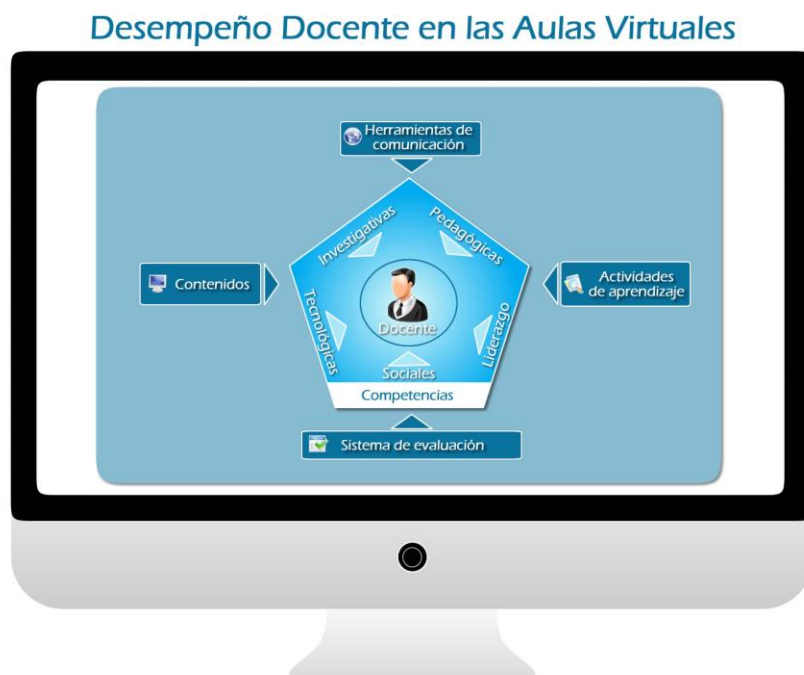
Desempeño Docente en las Aulas Virtuales

Herramientas de comunicación

Contenidos

Actividades de aprendizaje

Investigativas

Pedagógicas

Tecnológicas

Liderazgo

Docente

Sociales

Competencias

Sistema de evaluación